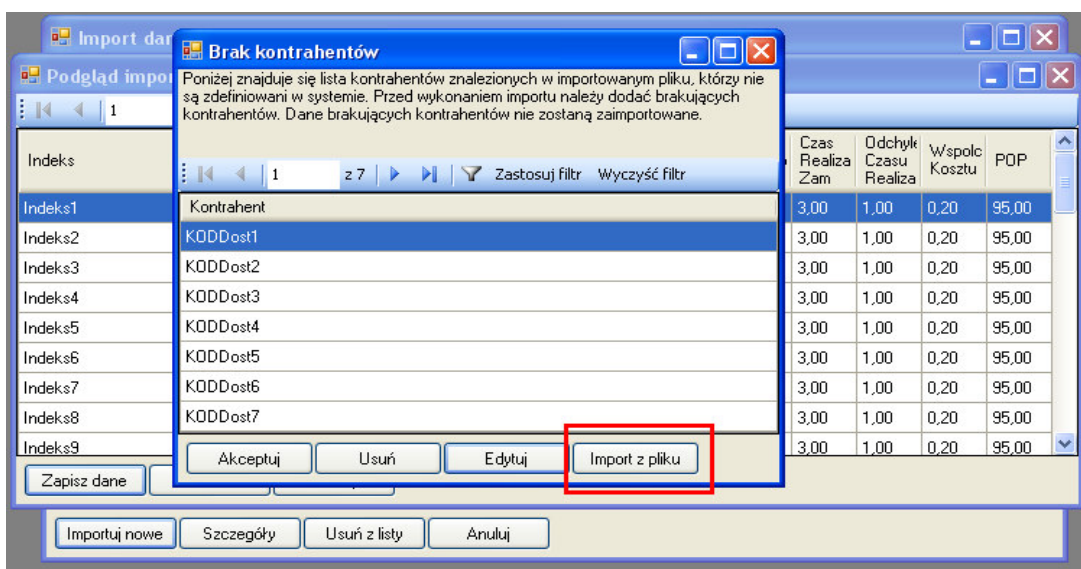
Import dan

Podgląd impo

1

| Indeks |
|---|
| Indeks1 |
| Indeks2 |
| Indeks3 |
| Indeks4 |
| Indeks5 |
| Indeks6 |
| Indeks7 |
| Indeks8 |
| Indeks9 |

| Czas Realiza Zam | Odchyłk Czasu Realiza | Wspolc Kosztu | POP |
|---|---|---|---|
| 3,00 | 1,00 | 0,20 | 95,00 |
| 3,00 | 1,00 | 0,20 | 95,00 |
| 3,00 | 1,00 | 0,20 | 95,00 |
| 3,00 | 1,00 | 0,20 | 95,00 |
| 3,00 | 1,00 | 0,20 | 95,00 |
| 3,00 | 1,00 | 0,20 | 95,00 |
| 3,00 | 1,00 | 0,20 | 95,00 |
| 3,00 | 1,00 | 0,20 | 95,00 |
| 3,00 | 1,00 | 0,20 | 95,00 |

Zapisz dane

Brak kontrahentów

Poniżej znajduje się lista kontrahentów znalezionych w importowanym pliku, którzy nie są zdefiniowani w systemie. Przed wykonaniem importu należy dodać brakujących kontrahentów. Dane brakujących kontrahentów nie zostaną zaimportowane.

1 z 7 Zastosuj filtr Wyczyść filtr

| Kontrahent |
|---|
| KODDost1 |
| KODDost2 |
| KODDost3 |
| KODDost4 |
| KODDost5 |
| KODDost6 |
| KODDost7 |

Akceptuj Usuń Edytuj Import z pliku

Importuj nowe Szczegóły Usuń z listy Anuluj